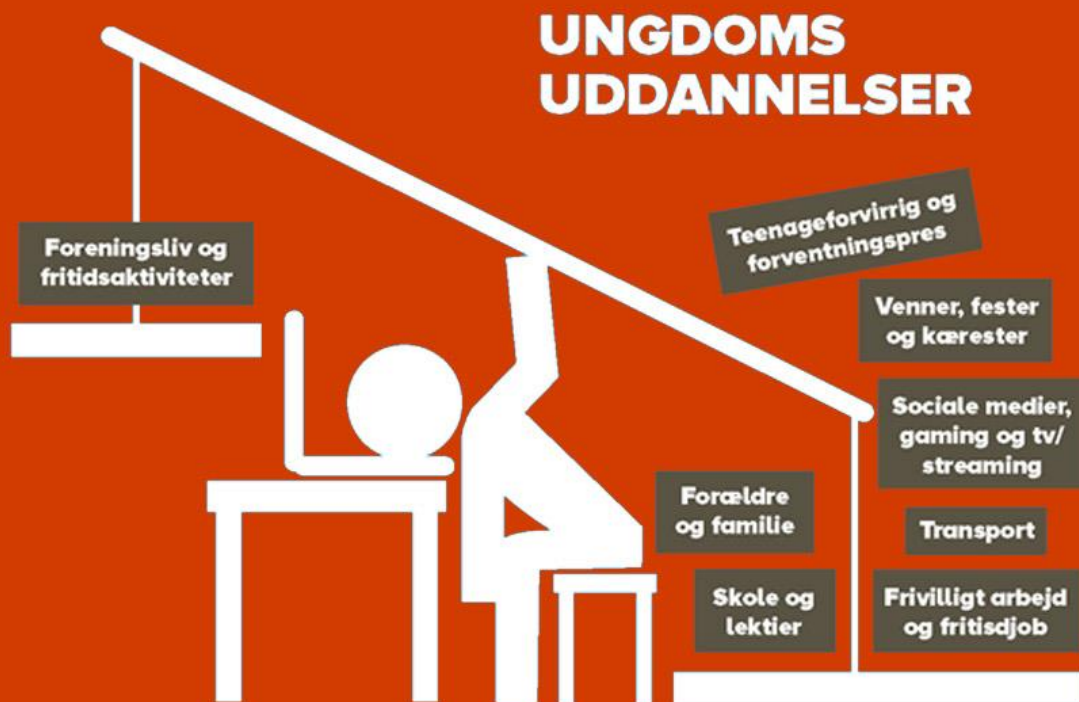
UNGDOMS UDDANNELSER

Foreningsliv og fritidsaktiviteter

Teenageforvirrig og forventningspres

Venner, fester og kærester

Sociale medier, gaming og tv/ streaming

Forældre og familie

Transport

Skole og lektier

Frivilligt arbejd og fritisdjob